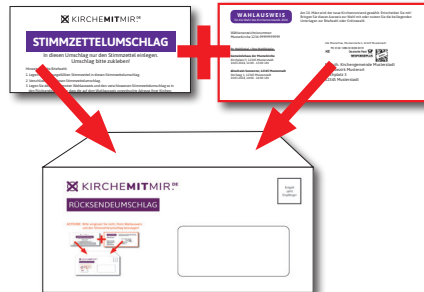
KIRCHEMITMIR.DE

STIMMZETTELUMSCHLAG

In diesen Umschlag nur den Stimmzettel einlegen. Umschlag bitte zukleben!

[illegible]

WAHLAUSWEIS

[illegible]

Ev.-luth. Kirchengemeinde Musterstadt
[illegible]
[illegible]platz 2
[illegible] Musterstadt

KIRCHEMITMIR.DE

RÜCKSENDEUMSCHLAG

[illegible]

Entgelt zahlt Empfänger